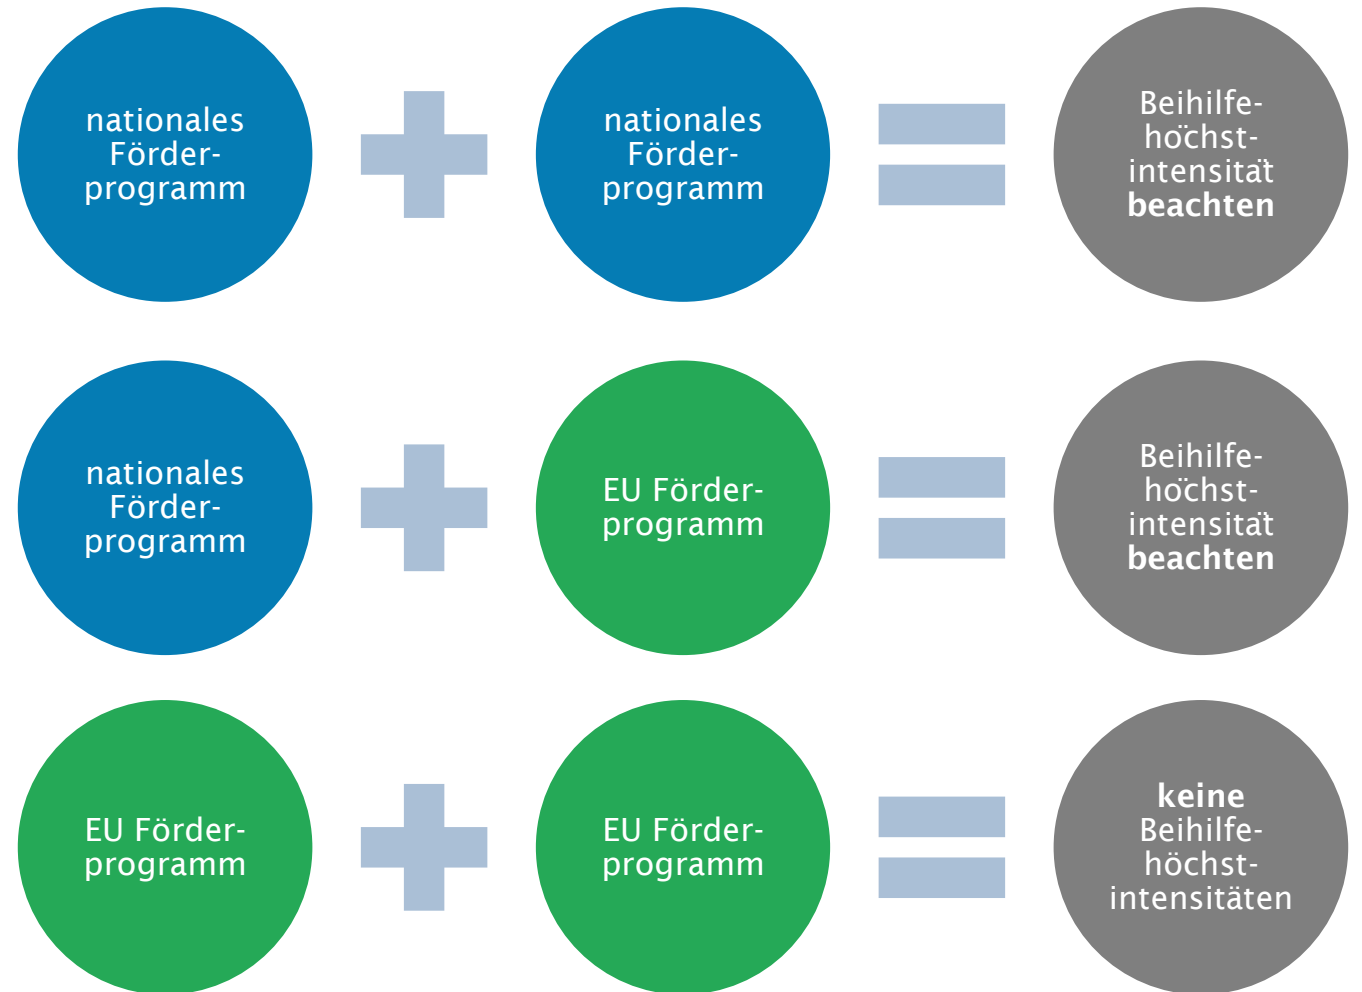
nationales Förderprogramm

nationales Förderprogramm

Beihilfehöchstintensität beachten

nationales Förderprogramm

EU Förderprogramm

Beihilfehöchstintensität beachten

EU Förderprogramm

EU Förderprogramm

keine Beihilfehöchstintensitäten